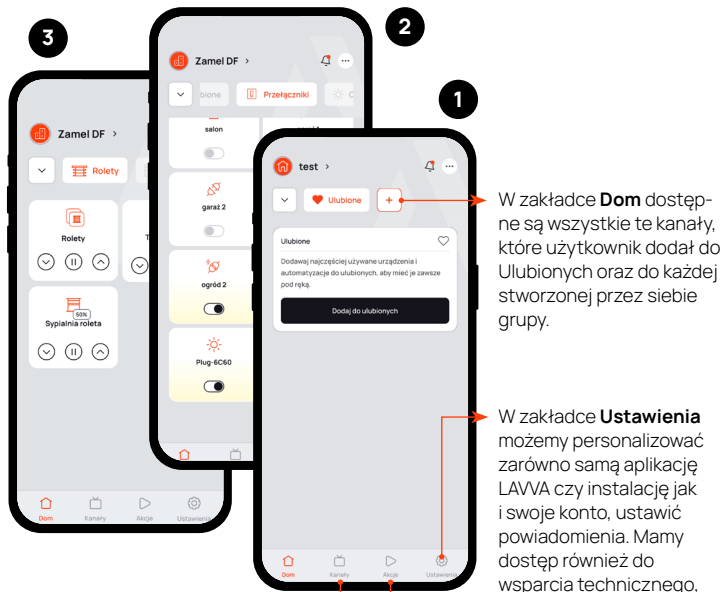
3

Zamel DF >

Rolety

Rolety

T

50%

Sypialnia roleta

Dom Kanały Akcje Ustawienia

2

Zamel DF >

bione

Przełączniki

C

salon

garaż 2

ogród 2

Plug-6C60

1

test >

Ulubione

+

Ulubione

Dodawaj najczęściej używane urządzenia i automatyzacje do ulubionych, aby mieć je zawsze pod ręką.

Dodaj do ulubionych

Dom Kanały Akcje Ustawienia

W zakładce **Dom** dostępne są wszystkie te kanały, które użytkownik dodał do Ulubionych oraz do każdej stworzonej przez siebie grupy.

W zakładce **Ustawienia** możemy personalizować zarówno samą aplikację LAVVA czy instalację jak i swoje konto, ustawić powiadomienia. Mamy dostęp również do wsparcia technicznego.